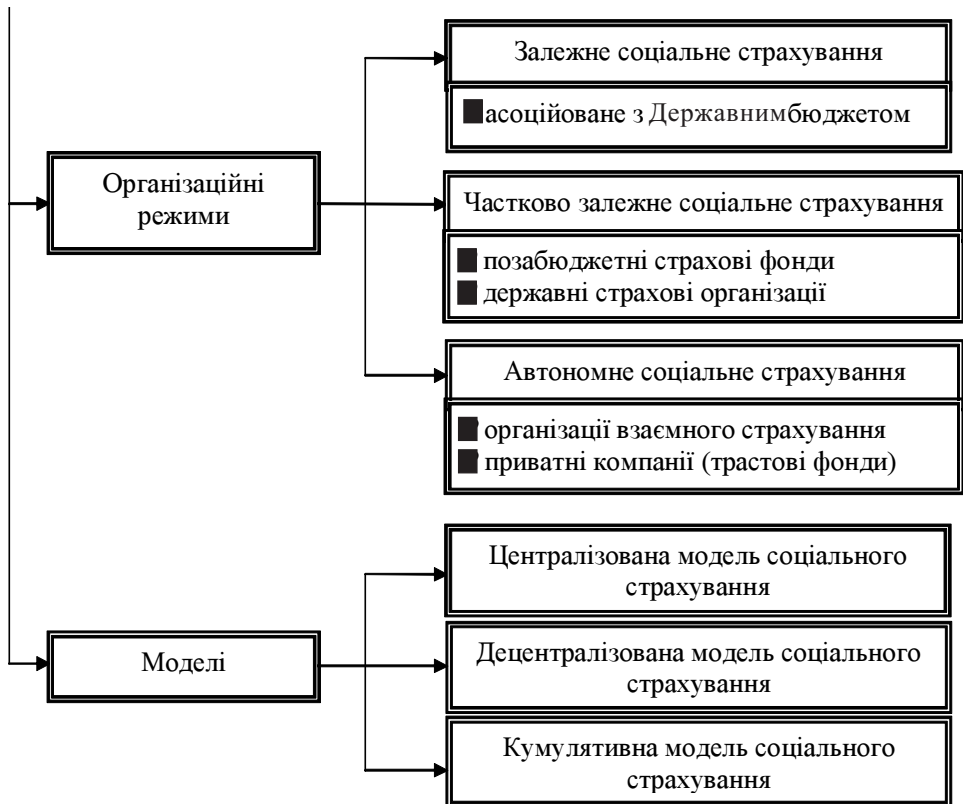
Залежне соціальне страхування

асоційоване з Державнимбюджетом

Організаційні режими

Частково залежне соціальне страхування

позабюджетні страхові фонди
державні страхові організації

Автономне соціальне страхування

організації взаємного страхування
приватні компанії (трастові фонди)

Централізована модель соціального страхування

Моделі

Децентралізована модель соціального страхування

Кумулятивна модель соціального страхування